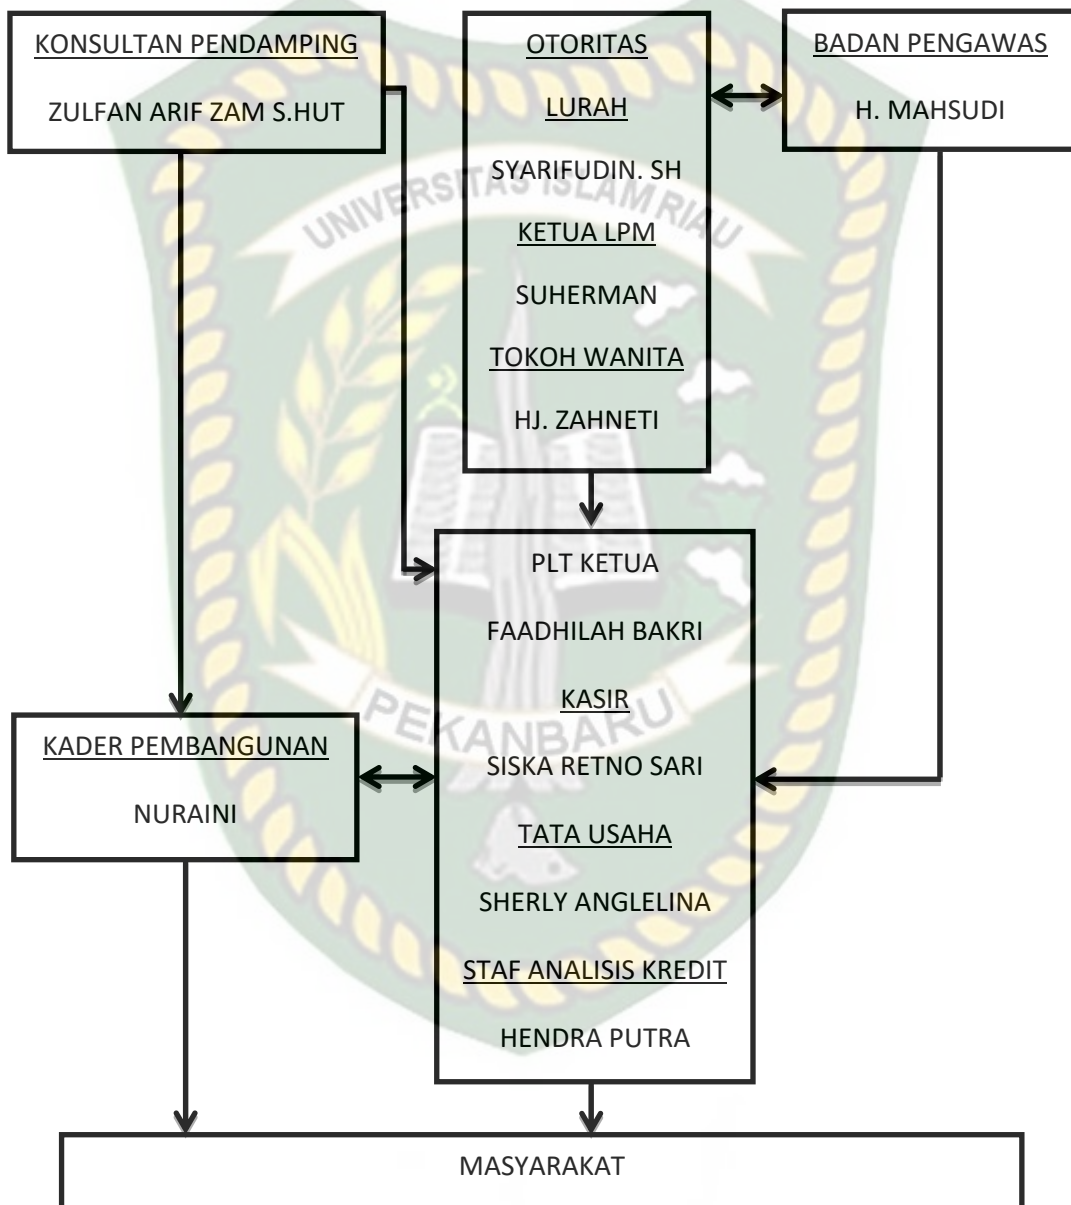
KONSULTAN PENDAMPING

ZULFAN ARIF ZAM S.HUT

OTORITAS

LURAH

SYARIFUDIN. SH

KETUA LPM

SUHERMAN

TOKOH WANITA

HJ. ZAHNETI

BADAN PENGAWAS

H. MAHSUDI

UNIVERSITAS ISLAM RIAU

PLT KETUA

FAADHILAH BAKRI

KASIR

SISKA RETNO SARI

TATA USAHA

SHERLY ANGLELINA

STAF ANALISIS KREDIT

HENDRA PUTRA

PEKANBARU

KADER PEMBANGUNAN

NURAINI

MASYARAKAT